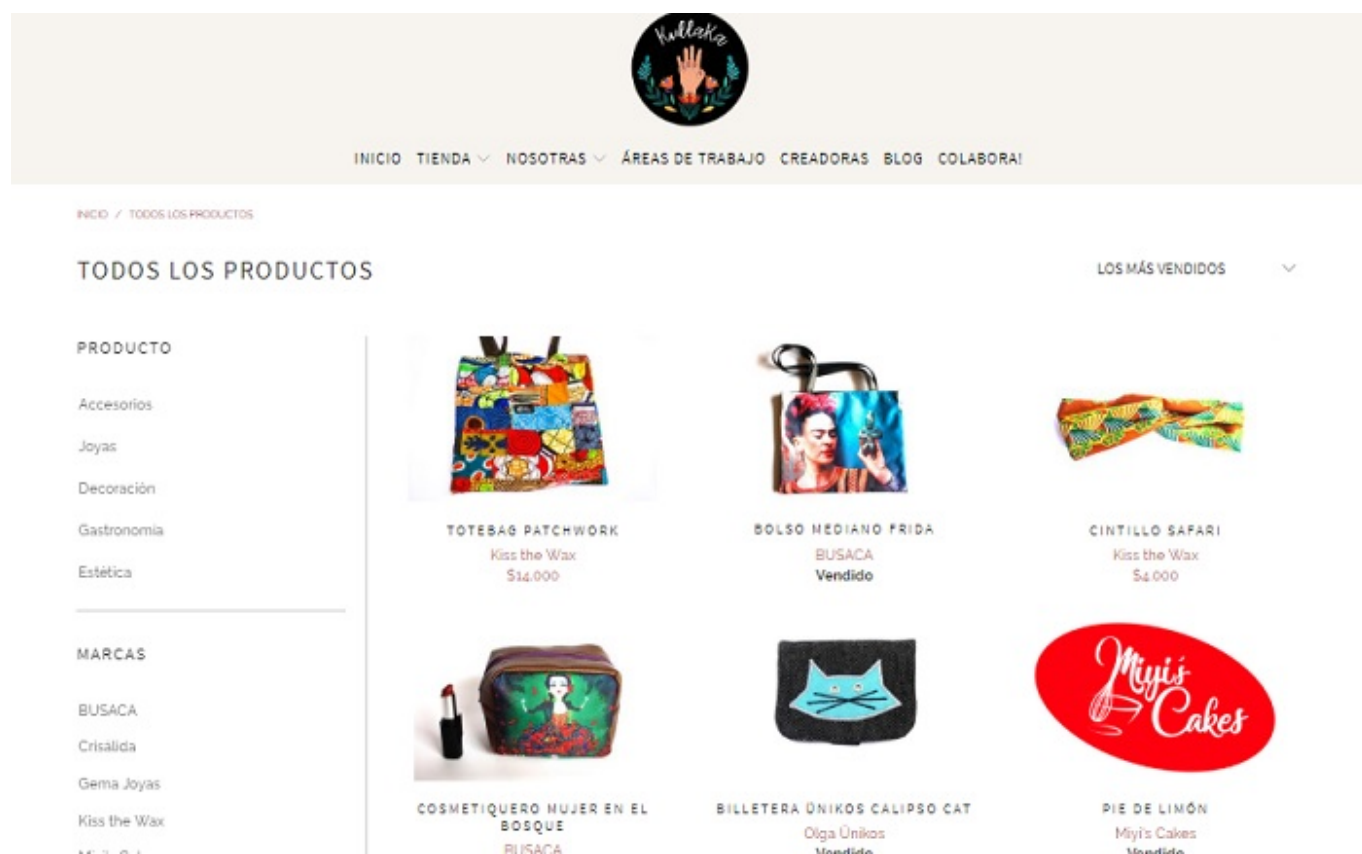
Kullaka

INICIO TIENDA NOSOTRAS ÁREAS DE TRABAJO CREADORAS BLOG COLABORA!

INICIO / TODOS LOS PRODUCTOS

TODOS LOS PRODUCTOS

LOS MÁS VENDIDOS

PRODUCTO

Accesorios

Joyas

Decoración

Gastronomia

Estética

MARCAS

BUSACA

Crisálida

Gema Joyas

Kiss the Wax

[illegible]

TOTEBAG PATCHWORK
Kiss the Wax
$14.000

BOLSO MEDIANO FRIDA
BUSACA
Vendido

CINTILLO SAFARI
Kiss the Wax
$4.000

Miyi's Cakes

COSMETIQUERO MUJER EN EL BOSQUE
BUSACA

BILLETERA ÚNIKOS CALIPSO CAT
Olga Únikos
Vendido

PIE DE LIMÓN
Miyi's Cakes
Vendido